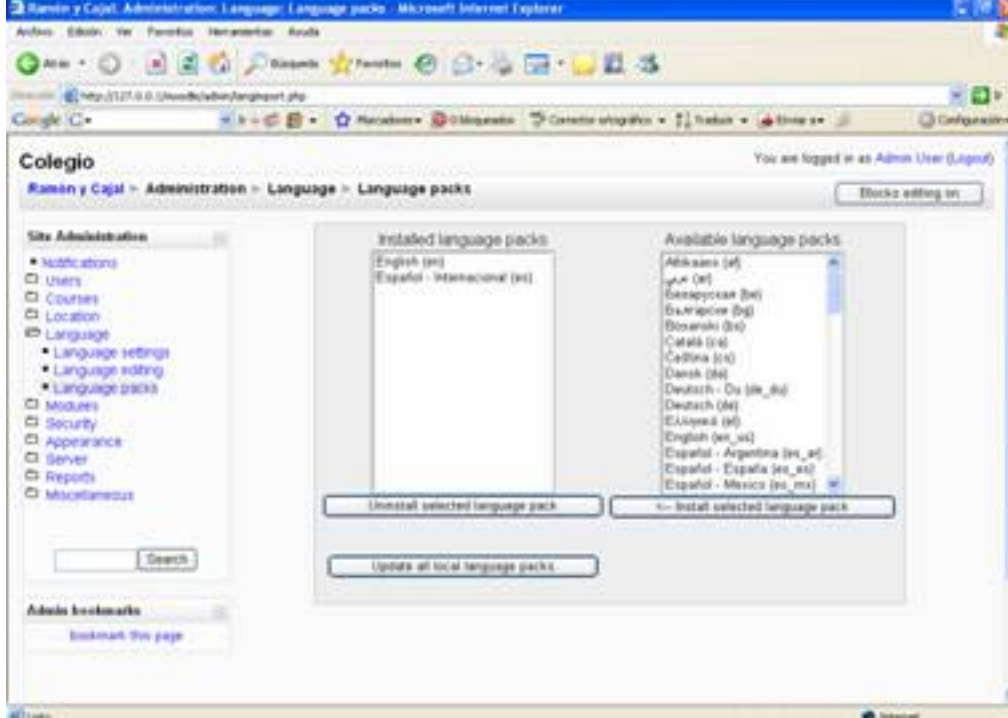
Ramón y Cajal: Administration: Language: Language packs - Microsoft Internet Explorer

Archivo Edición Ver Favoritos Herramientas Ayuda

Atrás Búsqueda Favoritos

Dirección http://127.0.0.1/moodle/admin/langimport.php

Google G- Marcadores 0 bloqueados Corrector ortográfico Traducir Enviar a Configuración

Colegio

You are logged in as Admin User (Logout)

Ramón y Cajal ► Administration ► Language ► Language packs

Blocks editing on

Site Administration

Notifications
Users
Courses
Location
Language
Language settings
Language editing
Language packs
Modules
Security
Appearance
Server
Reports
Miscellaneous

Search

Admin bookmarks

bookmark this page

Installed language packs

English (en)
Español - Internacional (es)

Available language packs

Afrikaans (af)
عربي (ar)
Беларуская (be)
Български (bg)
Bosanski (bs)
Català (ca)
Čeština (cs)
Dansk (da)
Deutsch - Du (de_du)
Deutsch (de)
Ελληνικά (el)
English (en_us)
Español - Argentina (es_ar)
Español - España (es_es)
Español - Mexico (es_mx)

Uninstall selected language pack

<-- Install selected language pack

Update all local language packs

Listo

Internet